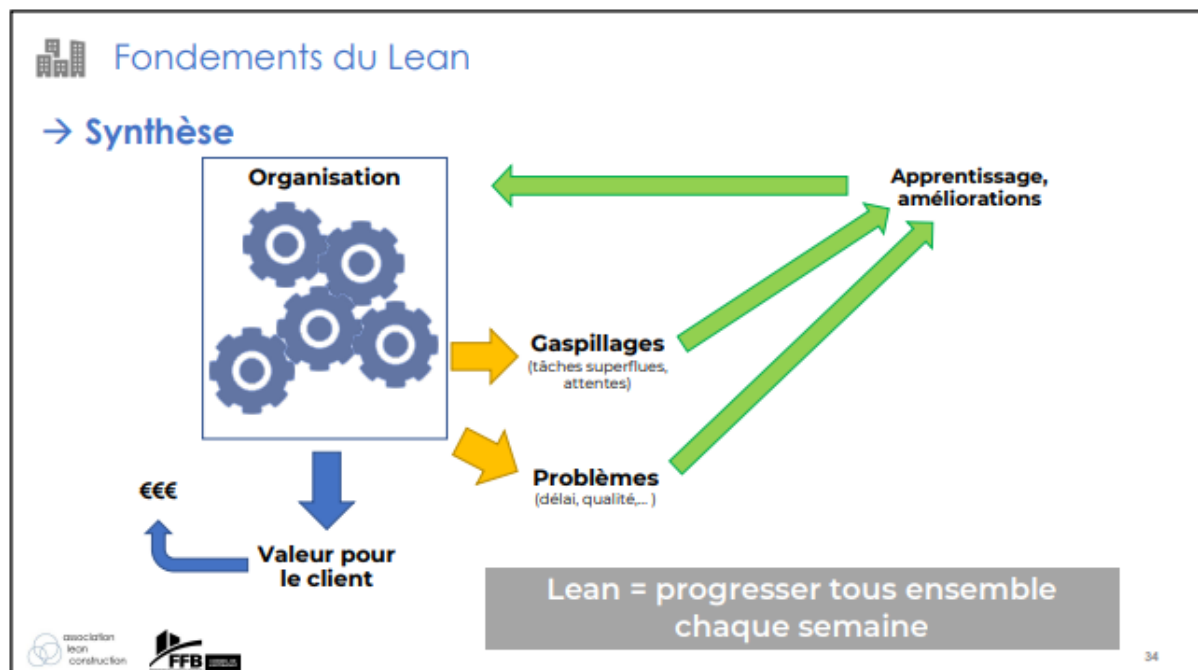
Fondements du Lean

→ Synthèse

Organisation

Apprentissage, améliorations

Gaspillages
(tâches superflues, attentes)

Problèmes
(délai, qualité,... )

€€€

Valeur pour le client

Lean = progresser tous ensemble chaque semaine

association lean construction

FFB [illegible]

34